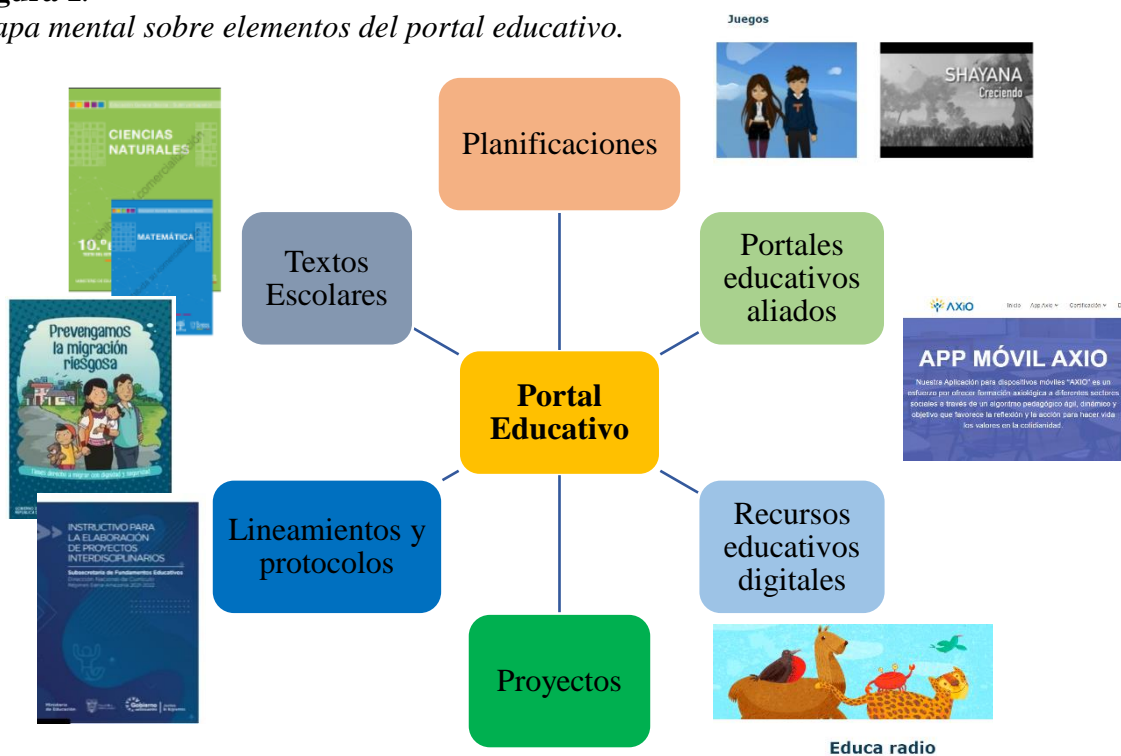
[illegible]gura 1.
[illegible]apa mental sobre elementos del portal educativo.

Juegos

SHAYANA
Creciendo

CIENCIAS NATURALES

10.º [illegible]

MATEMÁTICA

Planificaciones

Textos Escolares

Portales educativos aliados

AXIO Inicio App Axio Certificación

APP MÓVIL AXIO

Nuestra Aplicación para dispositivos móviles "AXIO" es un esfuerzo por ofrecer formación axiológica a diferentes sectores sociales a través de un algoritmo pedagógico ágil, dinámico y objetivo que favorece la reflexión y la acción para hacer vida los valores en la cotidianidad.

Prevengamos la migración riesgosa

Tienes derecho a migrar con dignidad y seguridad

Portal Educativo

INSTRUCTIVO PARA LA ELABORACIÓN DE PROYECTOS INTERDISCIPLINARIOS

Subsecretaría de Fundamentos Educativos
Dirección Nacional de Currículo
Régimen Sierra Amazonía 2021-2022

Lineamientos y protocolos

Recursos educativos digitales

Proyectos

Ministerio de Educación

Gobierno

Educa radio